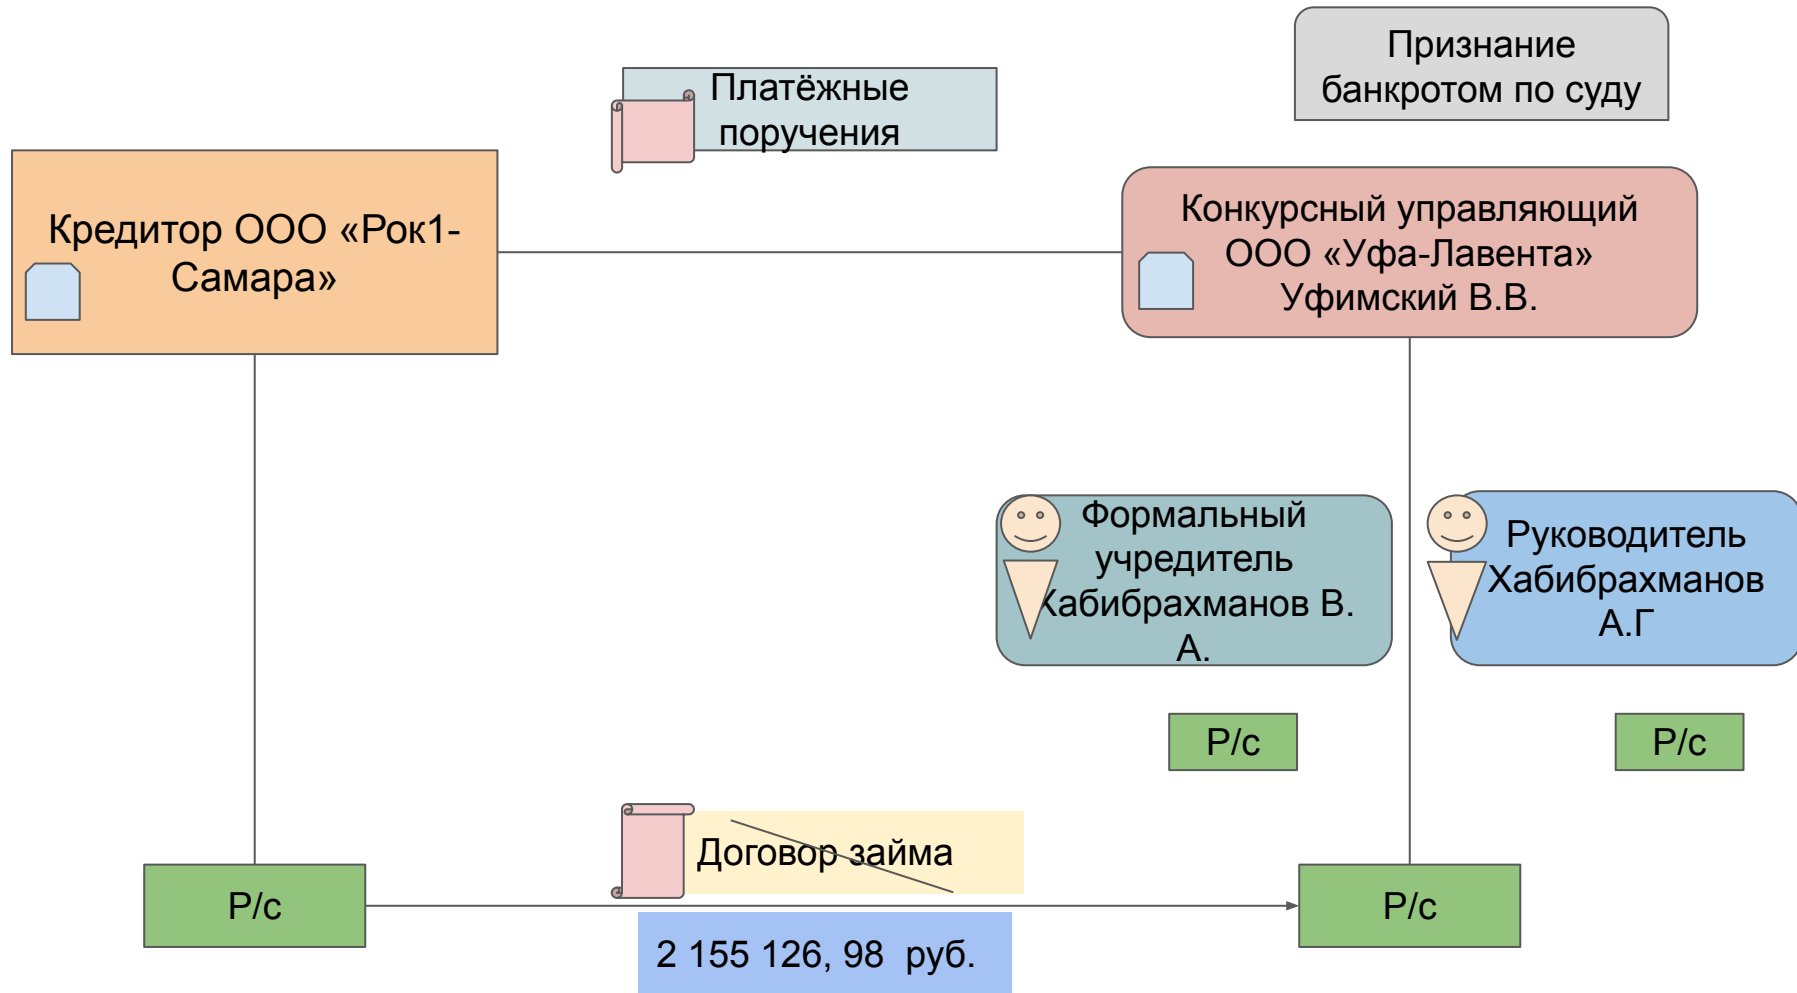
Признание банкротом по суду

Платёжные поручения

Кредитор ООО «Рок1-Самара»

Конкурсный управляющий ООО «Уфа-Лавента» Уфимский В.В.

Формальный учредитель Хабибрахманов В. А.

Руководитель Хабибрахманов А.Г

Р/с

Р/с

Договор займа

Р/с

Р/с

2 155 126, 98 руб.